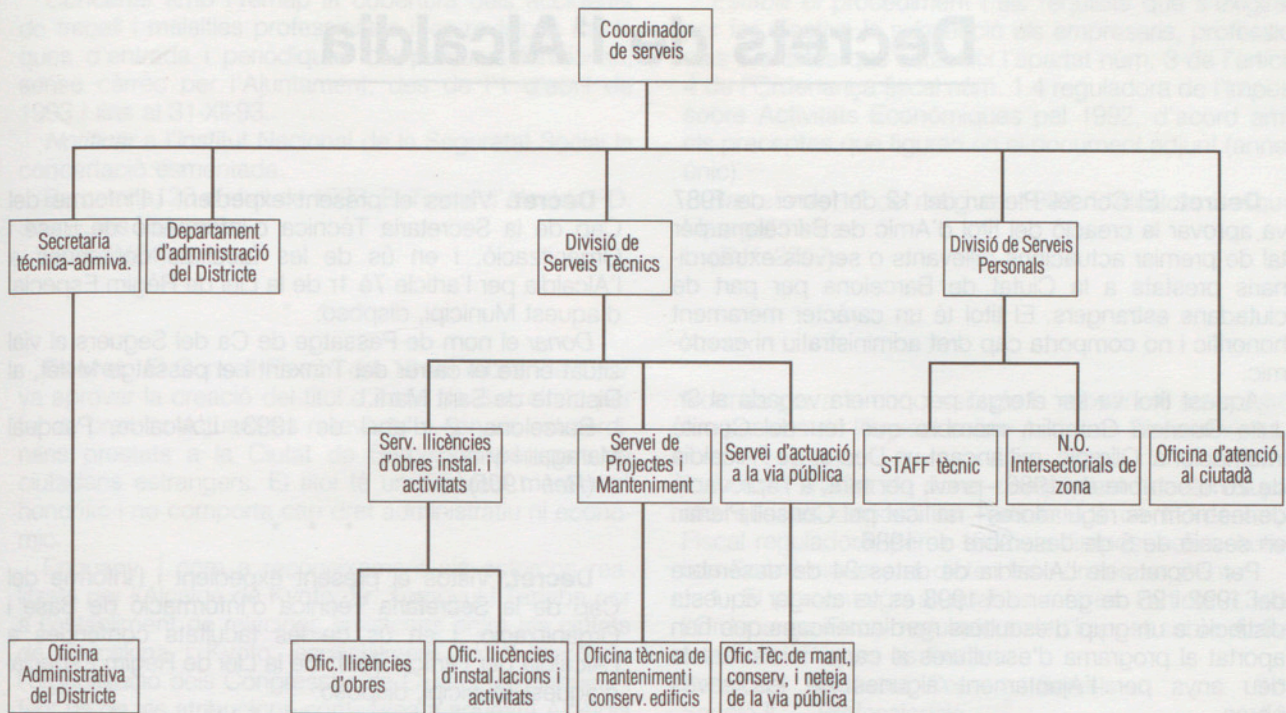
Coordinador de serveis

Secretaria tècnica-admva.

Departament d'administració del Districte

Divisió de Serveis Tècnics

Divisió de Serveis Personals

Serv. llicències d'obres instal. i activitats

Servei de Projectes i Manteniment

Servei d'actuació a la via pública

STAFF tècnic

N.O. Intersectorials de zona

Oficina d'atenció al ciutadà

Oficina Administrativa del Districte

Ofic. llicències d'obres

Ofic. llicències d'instal.lacions i activitats

Oficina tècnica de manteniment i conserv. edificis

Ofic.Tèc.de mant, conserv, i neteja de la via pública